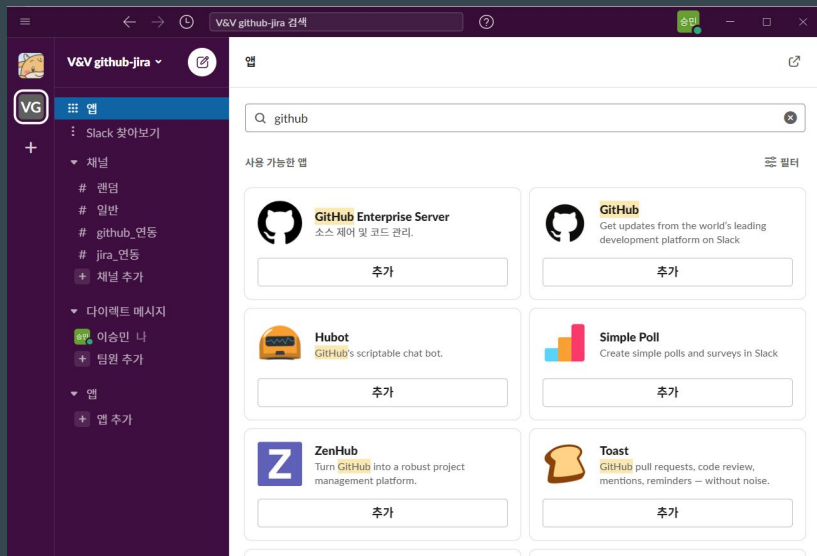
V&V github-jira 검색

승민

VG

V&V github-jira

앱

Slack 찾아보기

채널

# 랜덤

# 일반

# github_연동

# jira_연동

+ 채널 추가

다이렉트 메시지

승민 이승민 나

+ 팀원 추가

앱

+ 앱 추가

앱

github

사용 가능한 앱

필터

GitHub Enterprise Server
소스 제어 및 코드 관리.

추가

GitHub
Get updates from the world's leading development platform on Slack

추가

Hubot
GitHub's scriptable chat bot.

추가

Simple Poll
Create simple polls and surveys in Slack

추가

ZenHub
Turn GitHub into a robust project management platform.

추가

Toast
GitHub pull requests, code review, mentions, reminders — without noise.

추가